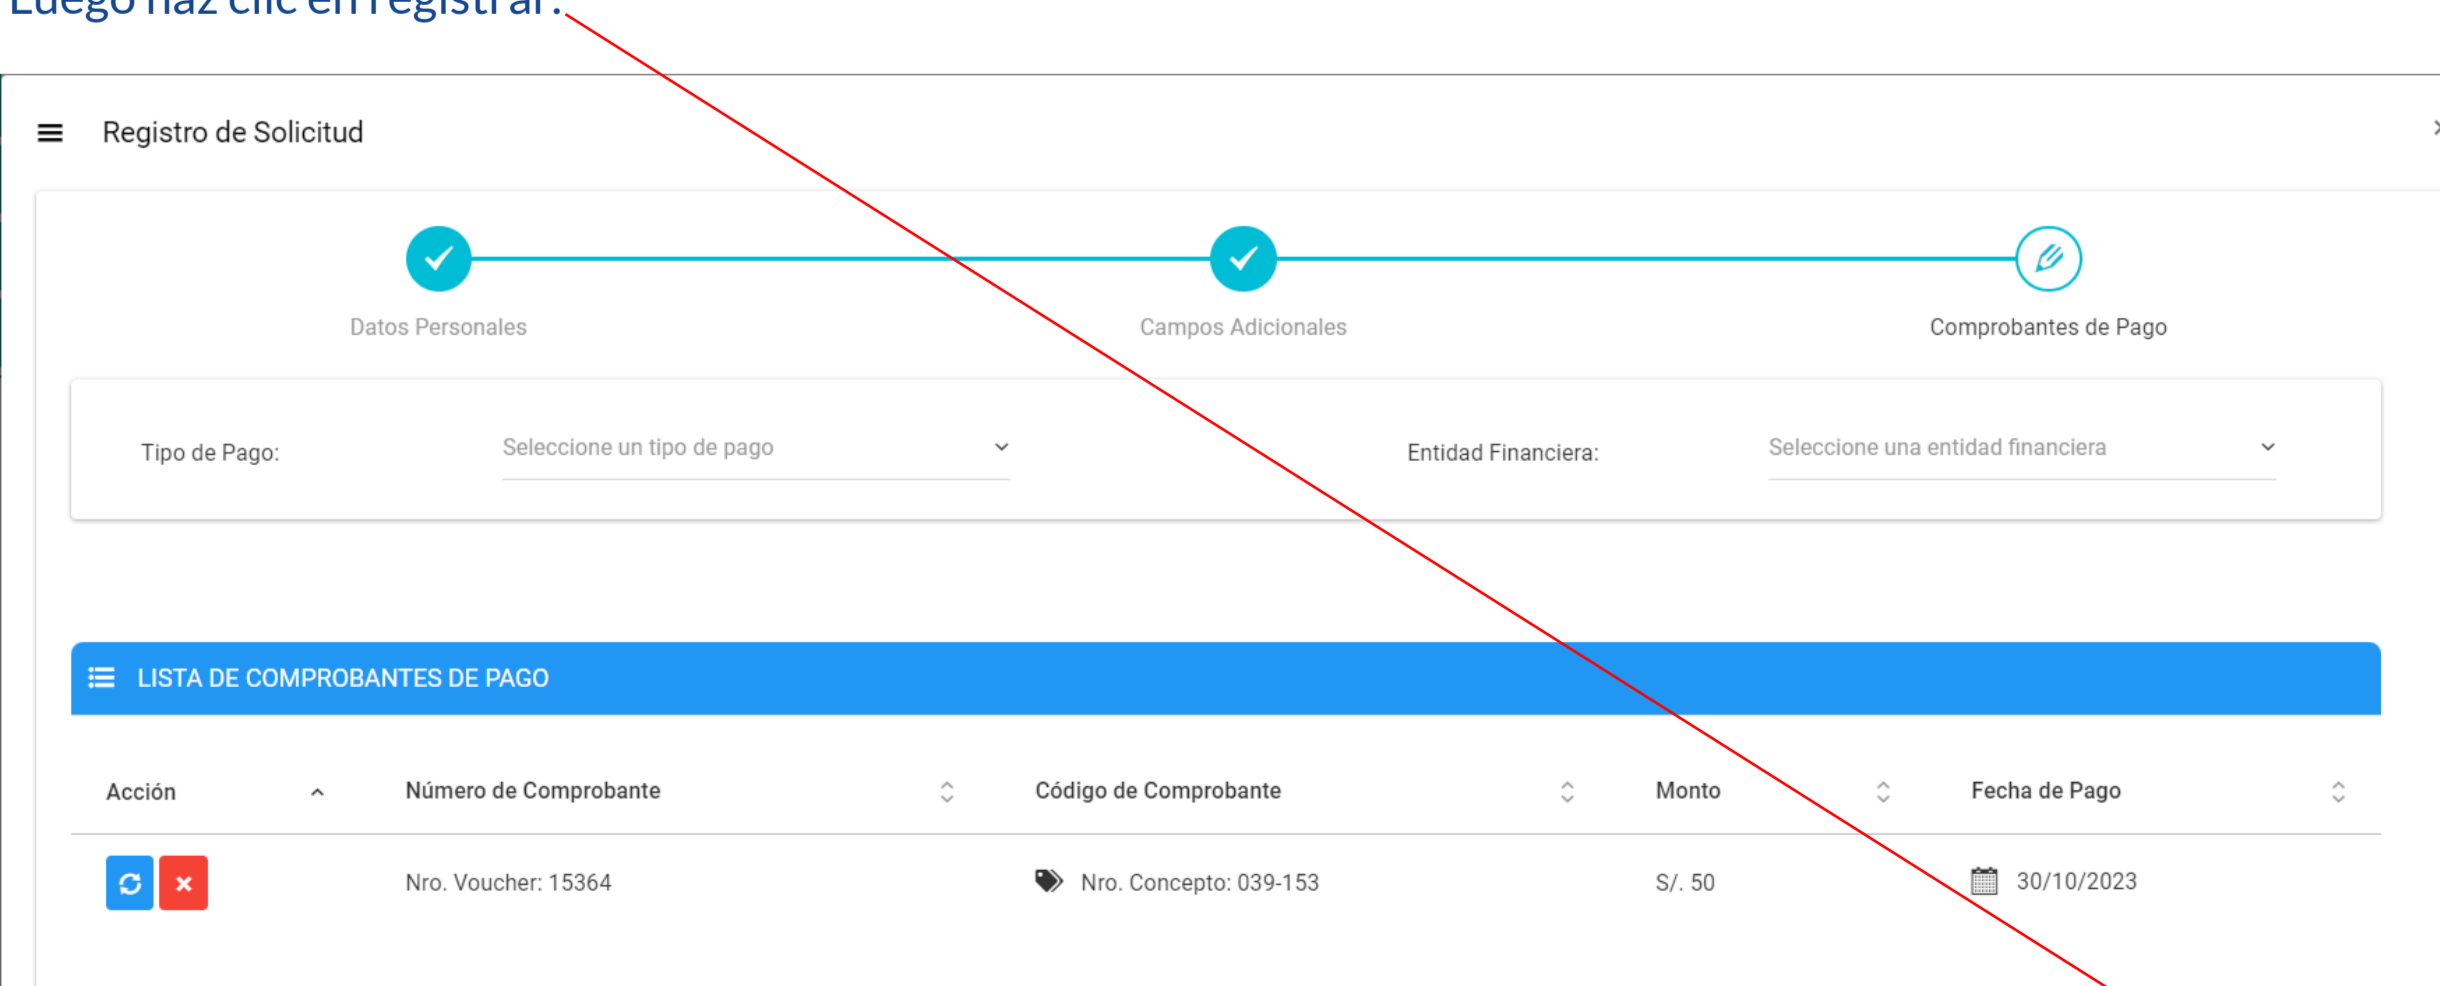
Luego haz clic en registrar:

Registro de Solicitud

Datos Personales

Campos Adicionales

Comprobantes de Pago

Tipo de Pago: Seleccione un tipo de pago

Entidad Financiera: Seleccione una entidad financiera

LISTA DE COMPROBANTES DE PAGO

| Acción | Número de Comprobante | Código de Comprobante | Monto | Fecha de Pago |
|---|---|---|---|---|
| | Nro. Voucher: 15364 | Nro. Concepto: 039-153 | S/. 50 | 30/10/2023 |